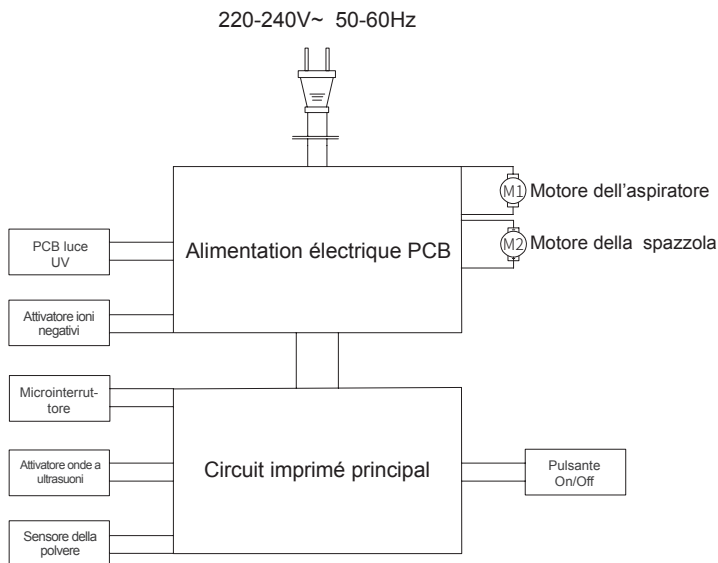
220-240V~ 50-60Hz

M1 Motore dell'aspiratore

M2 Motore della spazzola

PCB luce UV

Alimentation électrique PCB

Attivatore ioni negativi

Microinterruttore

Attivatore onde a ultrasuoni

Circuit imprimé principal

Pulsante On/Off

Sensore della polvere